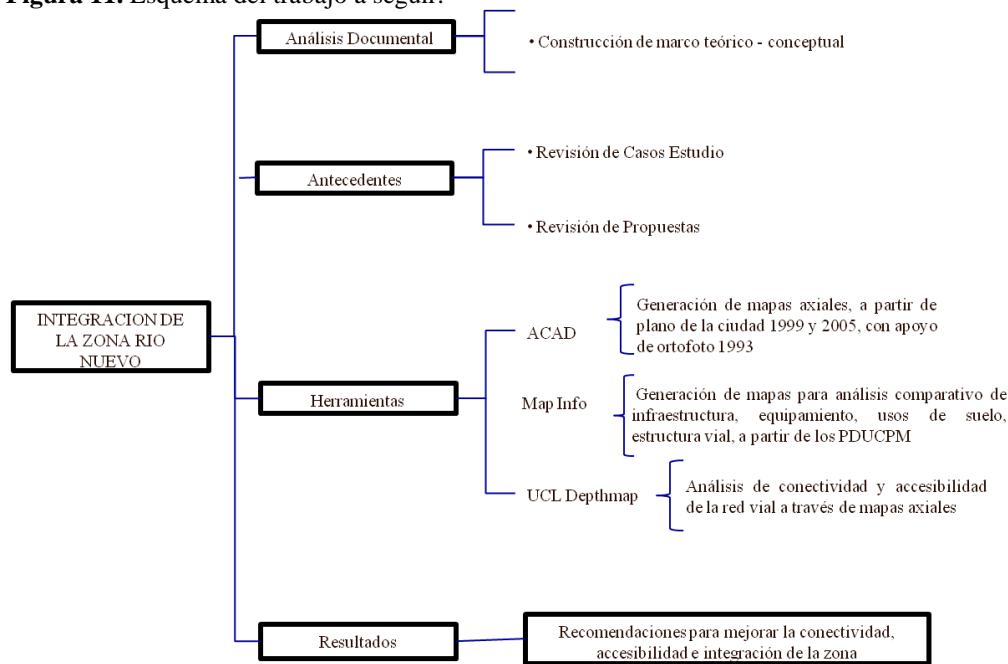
**Figura 11.** Esquema del trabajo a seguir.

INTEGRACION DE LA ZONA RIO NUEVO

Análisis Documental

• Construcción de marco teórico - conceptual

Antecedentes

• Revisión de Casos Estudio

• Revisión de Propuestas

Herramientas

ACAD

Generación de mapas axiales, a partir de plano de la ciudad 1999 y 2005, con apoyo de ortofoto 1993

Map Info

Generación de mapas para análisis comparativo de infraestructura, equipamiento, usos de suelo, estructura vial, a partir de los PDUCPM

UCL Depthmap

Análisis de conectividad y accesibilidad de la red vial a través de mapas axiales

Resultados

Recomendaciones para mejorar la conectividad, accesibilidad e integración de la zona